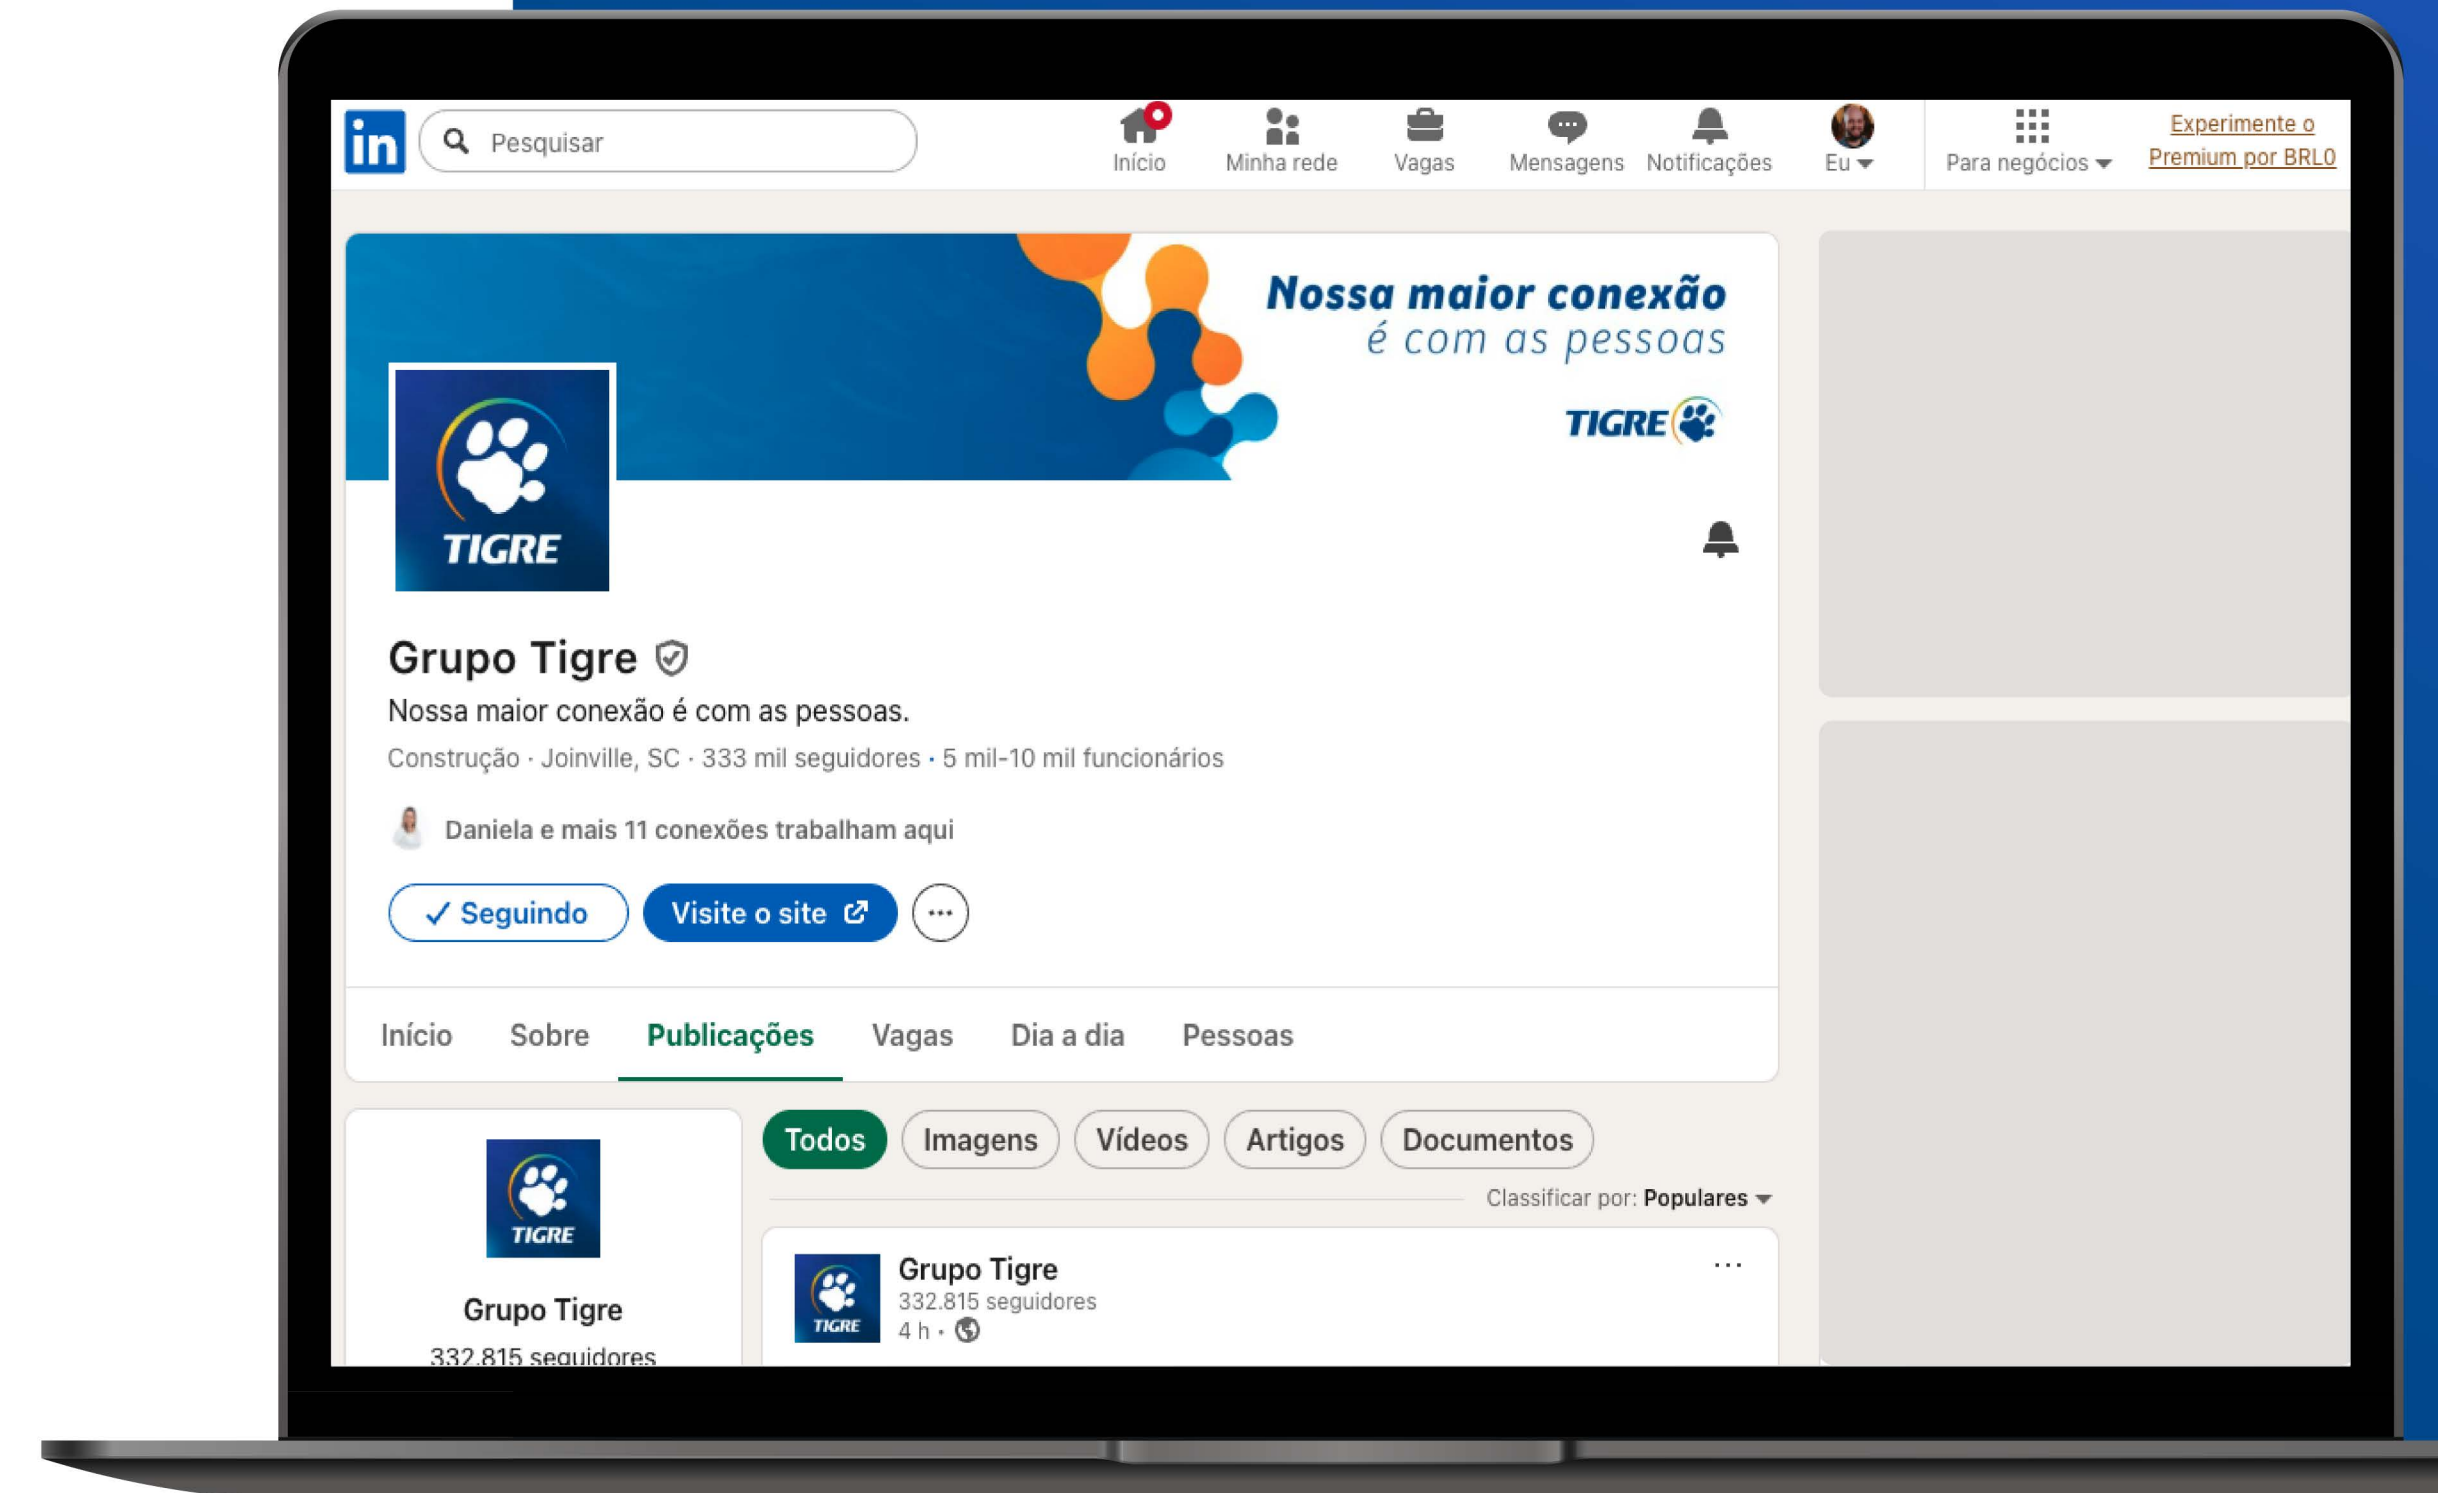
in Pesquisar

Início Minha rede Vagas Mensagens Notificações Eu Para negócios

Experimente o Premium por BRL0

Nossa maior conexão
é com as pessoas

TIGRE

TIGRE

Grupo Tigre

Nossa maior conexão é com as pessoas.

Construção · Joinville, SC · 333 mil seguidores · 5 mil-10 mil funcionários

Daniela e mais 11 conexões trabalham aqui

✓ Seguindo

Visite o site

Início Sobre Publicações Vagas Dia a dia Pessoas

TIGRE

Grupo Tigre

332.815 seguidores

Todos Imagens Vídeos Artigos Documentos

Classificar por: Populares

TIGRE

Grupo Tigre
332.815 seguidores
4 h •